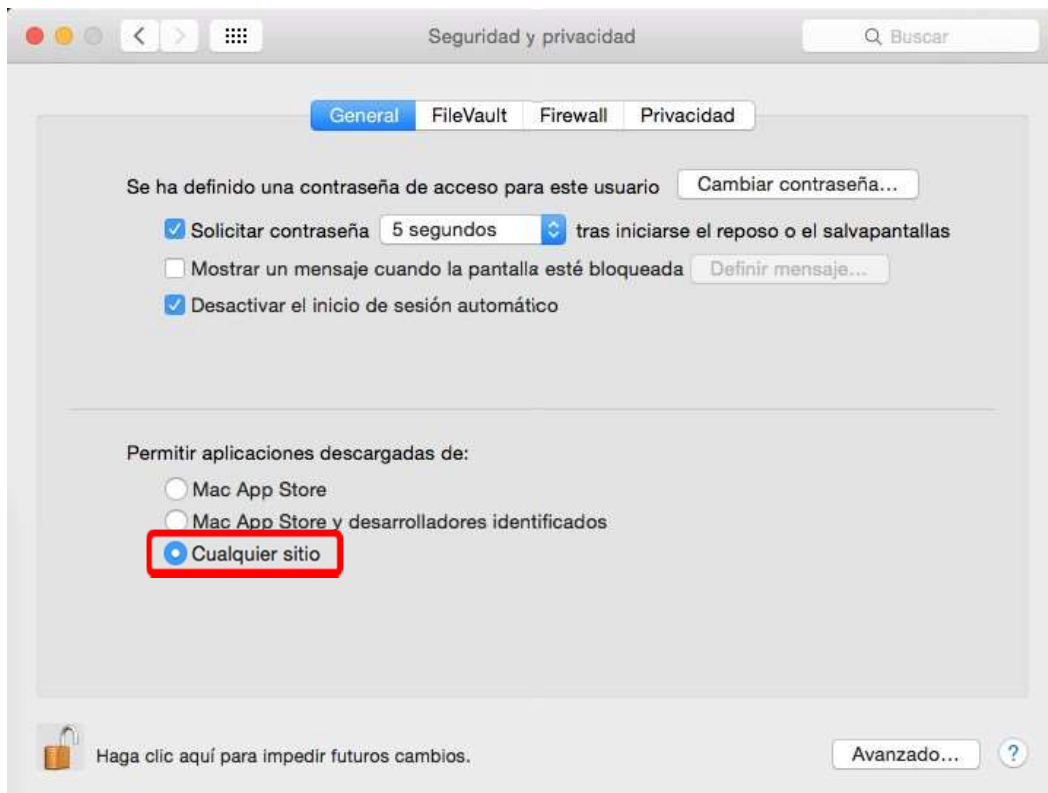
Seguridad y privacidad

Buscar

General FileVault Firewall Privacidad

Se ha definido una contraseña de acceso para este usuario Cambiar contraseña...

Solicitar contraseña 5 segundos tras iniciarse el reposo o el salvapantallas

Mostrar un mensaje cuando la pantalla esté bloqueada Definir mensaje...

Desactivar el inicio de sesión automático

Permitir aplicaciones descargadas de:

Mac App Store

Mac App Store y desarrolladores identificados

Cualquier sitio

Haga clic aquí para impedir futuros cambios.

Avanzado...

?